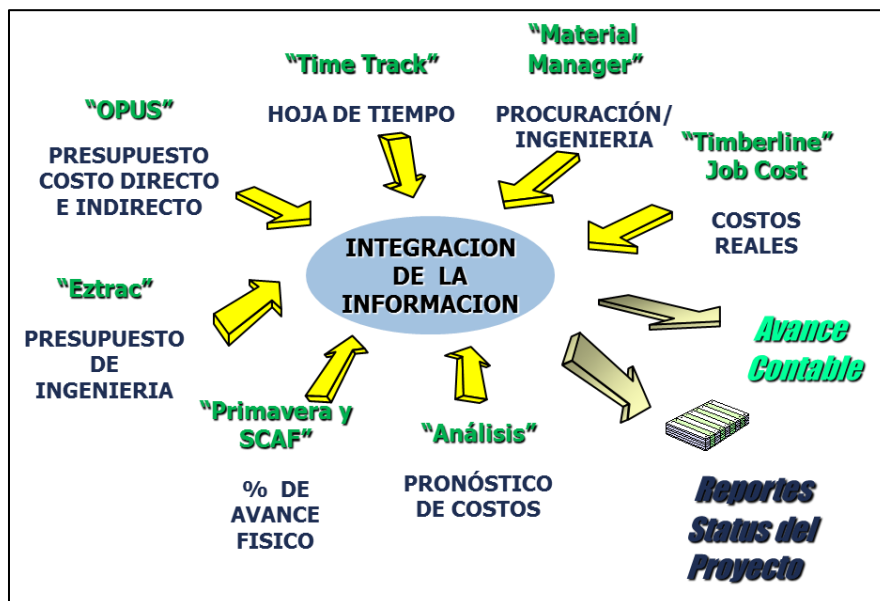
"Time Track"

HOJA DE TIEMPO

"Material Manager"

PROCURACIÓN/ INGENIERIA

"OPUS"

PRESUPUESTO COSTO DIRECTO E INDIRECTO

"Timberline" Job Cost

COSTOS REALES

INTEGRACION DE LA INFORMACION

"Eztrac"

PRESUPUESTO DE INGENIERIA

Avance Contable

"Primavera y SCAF"

% DE AVANCE FISICO

"Análisis"

PRONÓSTICO DE COSTOS

Reportes Status del Proyecto